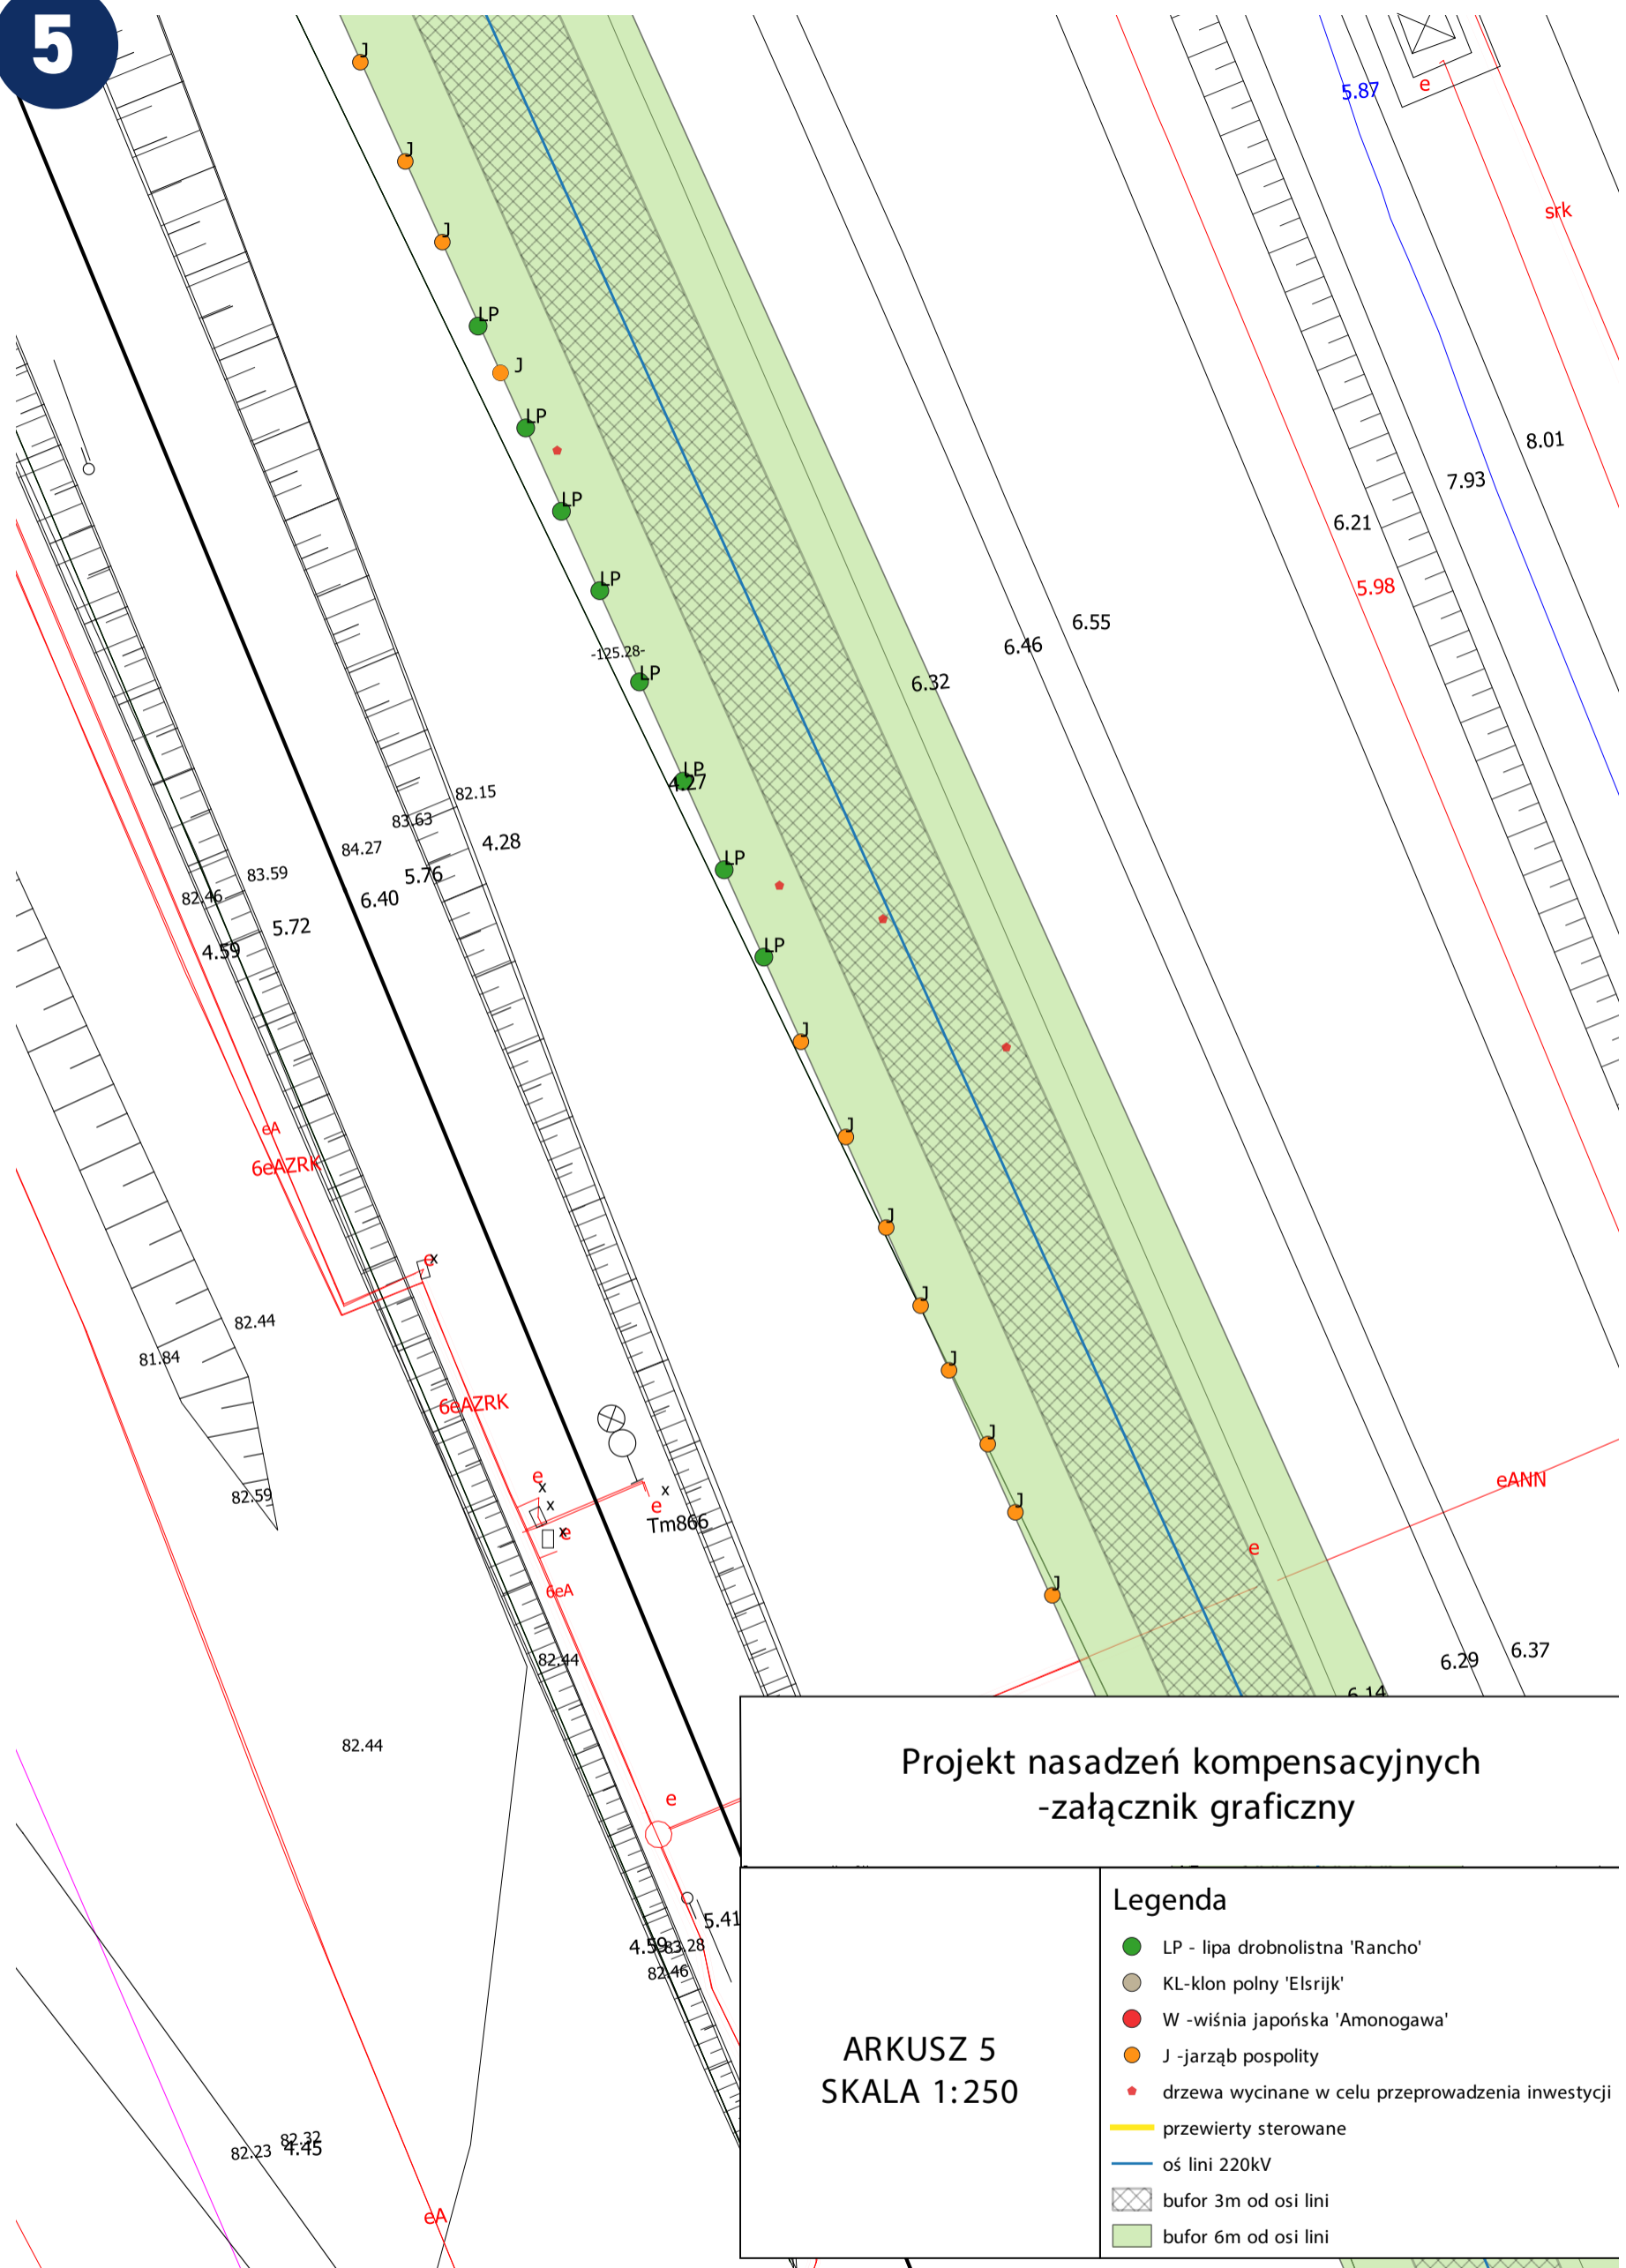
5

J
J
J
LP
J
LP
LP
LP
-125.28-
LP
LP
4.27
LP
LP
J
J
J
J
J
J
J
J

5.87
e
srk
8.01
7.93
6.21
5.98
6.55
6.46
6.32
82.15
83.63
84.27
4.28
5.76
83.59
6.40
82.46
5.72
4.59
eA
6eAZRK
82.44
81.84
6eAZRK
82.59
e
x
x
x
e
e
Tm866
6eA
82.44
82.44
eANN
e
6.29
6.37
6.14
e
5.41
4.59
83.28
82.46
82.23
82.32
4.45
eA

Projekt nasadzeń kompensacyjnych
-załącznik graficzny

ARKUSZ 5
SKALA 1:250

Legenda
LP - lipa drobnolistna 'Rancho'
KL-klon polny 'Elsrijk'
W -wiśnia japońska 'Amonogawa'
J -jarząb pospolity
drzewa wycinane w celu przeprowadzenia inwestycji
przewierty sterowane
oś lini 220kV
bufor 3m od osi lini
bufor 6m od osi lini